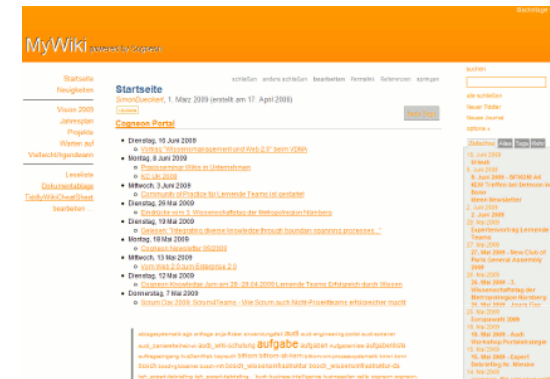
Suchfrage

MyWiki powered by Cogneon

Startseite
Neuigkeiten

Vision 2009
Jahresplan
Projekte
Warten auf
Vielleicht/irgendwann

Lesliste
Dokumentablage
TiddlyWikiCheatSheet
bearbeiten

schließen andere schließen bearbeiten Permalink Referenzen springen

Startseite
SimonDueckert, 1. März 2009 (erstellt am 17. April 2008)

Cogneon Portal

- Dienstag, 16 Juni 2009
  - Vortrag "Wissensmanagement und Web 2.0" beim VDMA
- Montag, 8 Juni 2009
  - Praxisseminar Wikis in Unternehmen
  - KC UK 2009
- Mittwoch, 3 Juni 2009
  - Community of Practice für Lernende Teams ist gestartet
- Dienstag, 26 Mai 2009
  - Eindrücke vom 3. Wissenschaftstag der Metropolregion Nürnberg
- Dienstag, 19 Mai 2009
  - Gelesen: "Integrating diverse knowledge through boundary spanning processes..."
- Montag, 18 Mai 2009
  - Cogneon Newsletter 05/2009
- Mittwoch, 13 Mai 2009
  - Vom Wiki 2.0 zum Enterprise 2.0
- Dienstag, 12 Mai 2009
  - Cogneon Knowledge Jam am 28.-29.04.2009 Lernende Teams Erfolgreich durch Wissen
- Donnerstag, 7 Mai 2009
  - Scrum Day 2009: ScrumTeams - Wie Scrum auch Nicht-Projektteams erfolgreicher macht

aufgabe aufgaben

suchen

alle schließen
Neuer Tiddler
Neues Journal
Optionen »

Zeitachse Alles Tags Mehr

16. Juni 2009
Inbox
9. Juni 2009
8. Juni 2009
2. Juni 2009
Expertensitzung Lernende Teams
27. Mai 2009
26. Mai 2009
3. Wissenschaftstag der Metropolregion Nürnberg
25. Mai 2009
Europawahl 2009
19. Mai 2009
15. Mai 2009